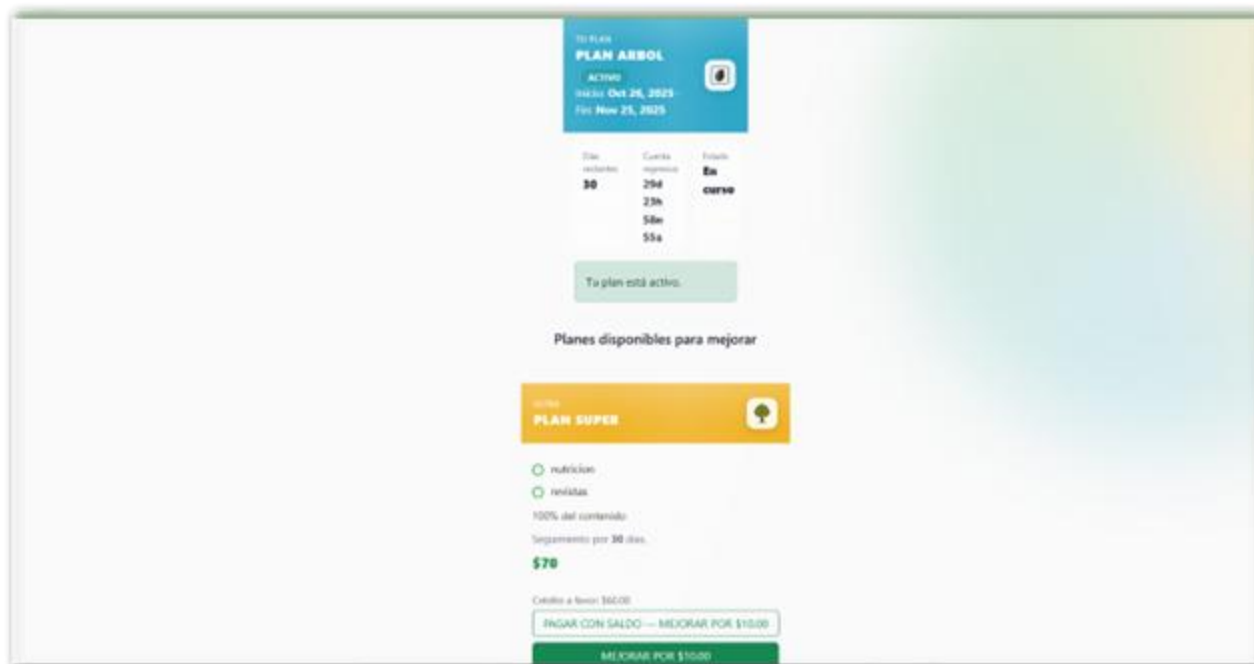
TU PLAN
PLAN ARBOL
ACTIVO
Inicio: Oct 26, 2025
Fin: Nov 25, 2025

Días restantes
30

Cuenta regresiva
29d
23h
58m
55s

Estado
En curso

Tu plan está activo.

Planes disponibles para mejorar

ULTRA
PLAN SUPER

nutricion
revistas
100% del contenido
Seguimiento por 30 días
$70

Crédito a favor: $60.00
PAGAR CON SALDO — MEJORAR POR $10.00
MEJORAR POR $10.00